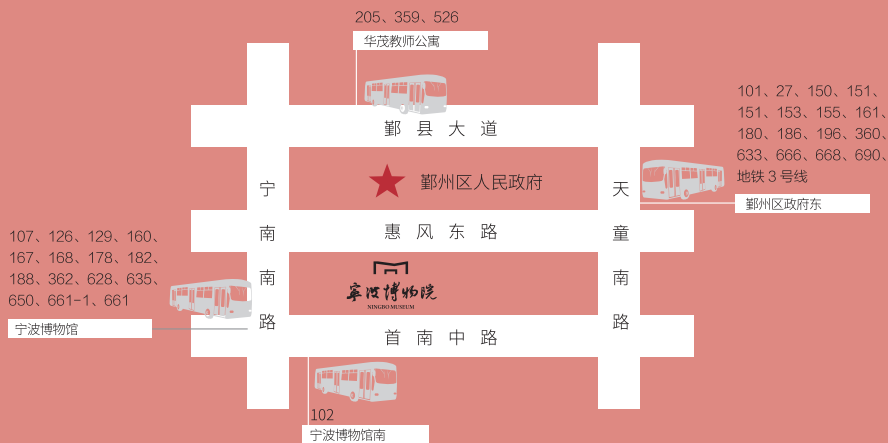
205、359、526

华茂教师公寓

101、27、150、151、151、153、155、161、180、186、196、360、633、666、668、690、地铁 3 号线

鄞州区政府东

鄞县大道

鄞州区人民政府

宁南南路

天童南路

惠风东路

107、126、129、160、167、168、178、182、188、362、628、635、650、661-1、661

宁波博物馆

宁波博物院
NINGBO MUSEUM

首南中路

102

宁波博物馆南